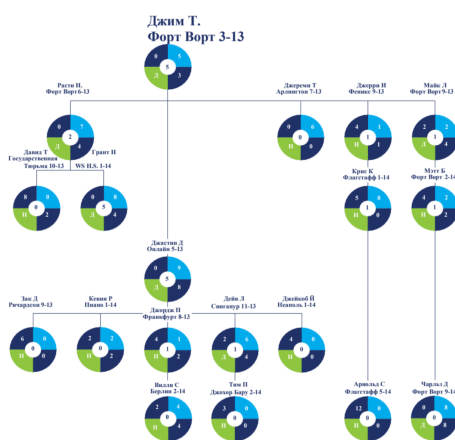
Джим Т.
Форт Ворт 3-13

0 5 Д 5 3

Расен Н.
Форт Ворт 6-13

0 7 2 Д 4

Джеремм Т
Арлингтон 7-13

0 6 0 Н 0

Джерри Н
Феникс 9-13

4 1 1 Н 1

Майк Л
Форт Ворт 9-13

2 2 4 Д

Давид Т
Государственная
Тирким 10-13

8 0 0 Н 2

Грант Н
WS H.S. 1-14

0 5 8 Д 4

Крис К
Флагстафф 1-14

5 1 8 Н 0

Мэтт Б
Форт Ворт 2-14

4 2 2 Н

Джастин Д
Оклайя 5-13

0 0 5 Д 8

Зак Д
Ричардсон 9-13

6 0 0 Н 0

Кевин Р
Пиано 1-14

2 2 0 Н 2

Джордж П
Франкфорт 8-13

4 1 1 Н 2

Дейв Л
Синганур 11-13

2 1 4 Д 4

Джейкоб Й
Ньюпорт 1-14

4 0 0 Н 0

Вилли С
Берлин 2-14

2 4 4 Д 1

Тим П
Джаипур Бару 2-14

3 0 0 Н 0

Арнольд С
Флагстафф 5-14

12 0 0 Н 0

Чарльз Л
Форт Ворт 9-14

0 8 Д